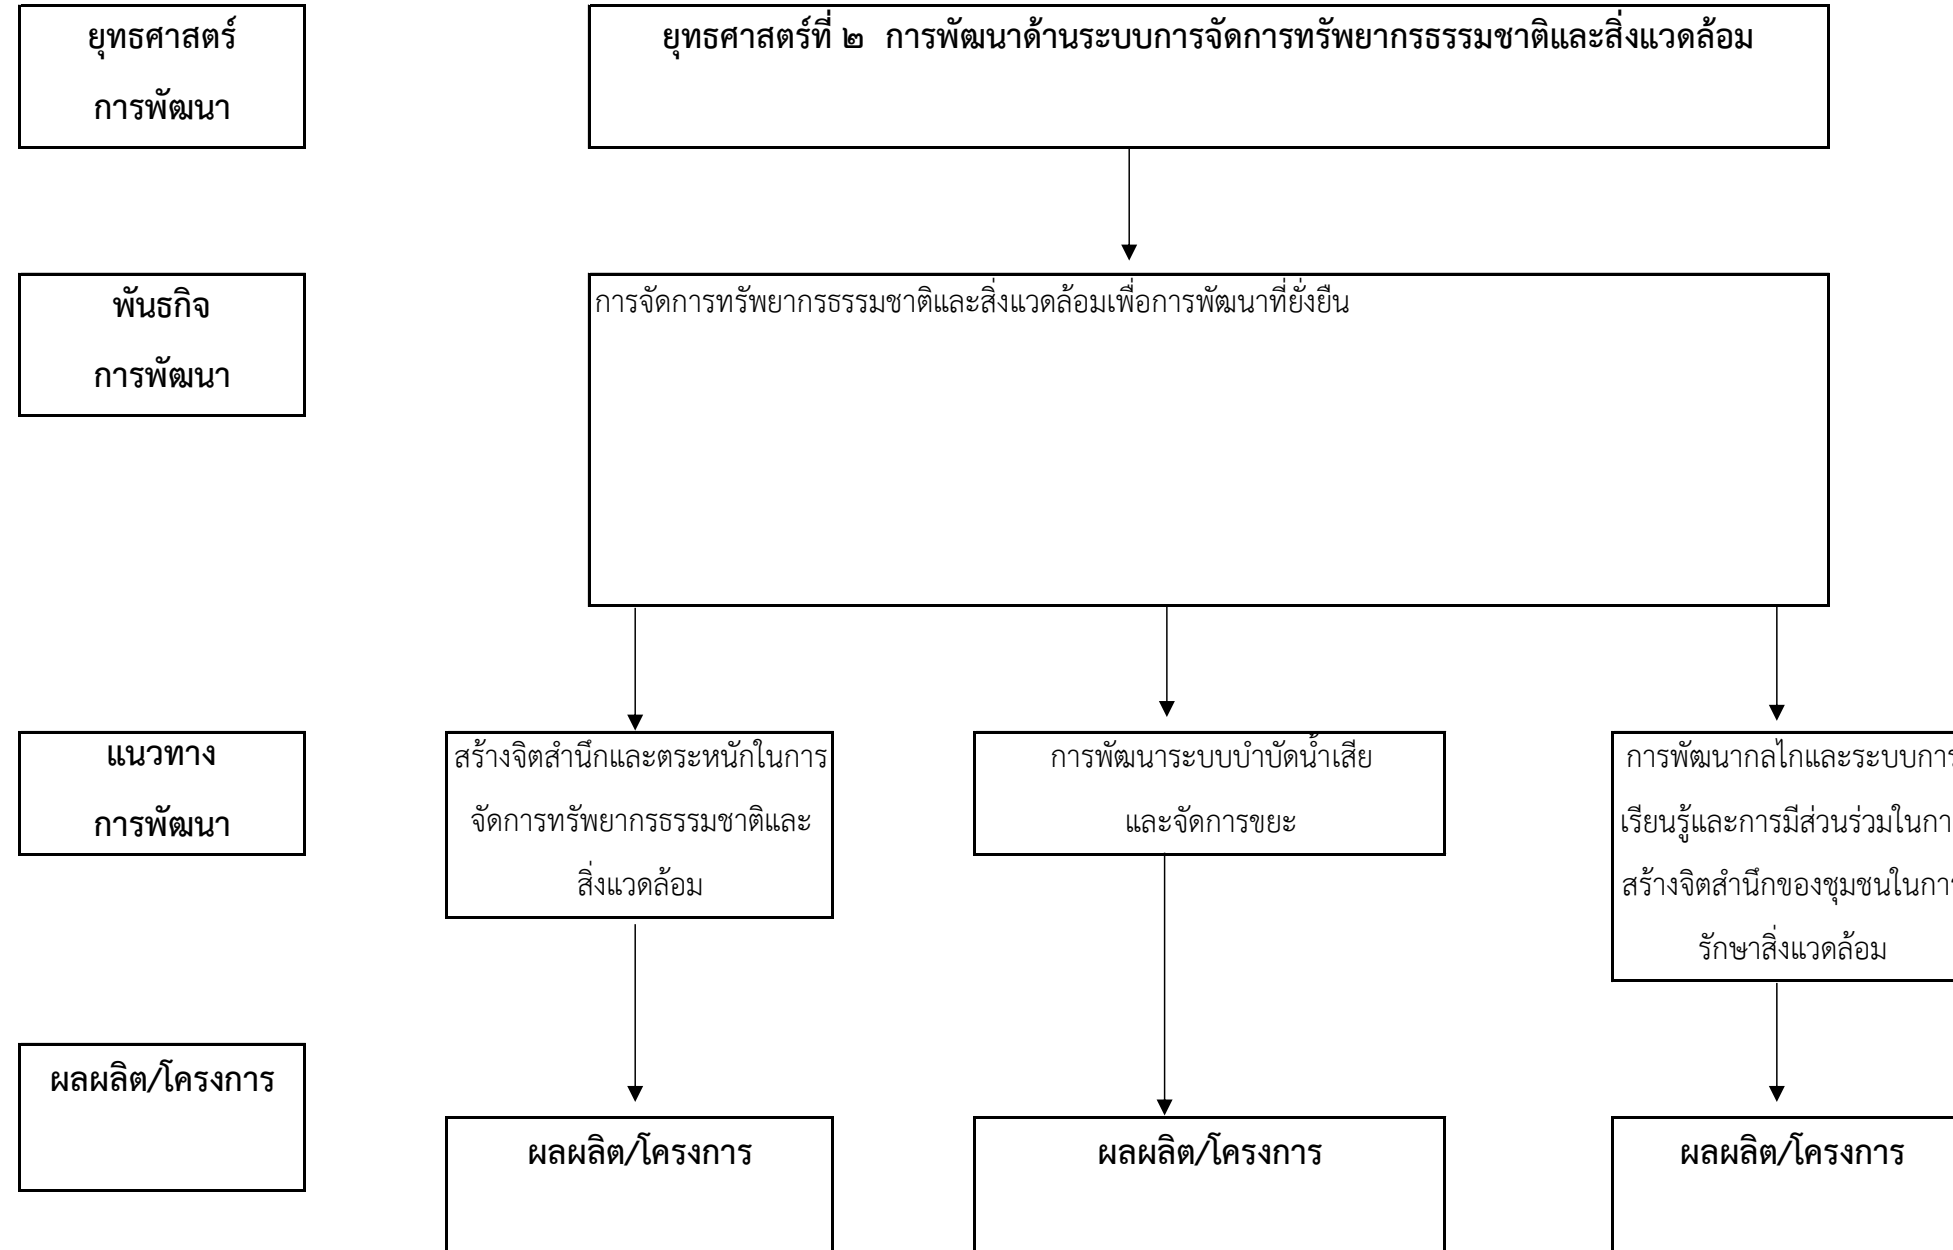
ยุทธศาสตร์
การพัฒนา

ยุทธศาสตร์ที่ ๒ การพัฒนาด้านระบบการจัดการทรัพยากรธรรมชาติและสิ่งแวดล้อม

พันธกิจ
การพัฒนา

การจัดการทรัพยากรธรรมชาติและสิ่งแวดล้อมเพื่อการพัฒนาที่ยั่งยืน

แนวทาง
การพัฒนา

สร้างจิตสำนึกและตระหนักในการจัดการทรัพยากรธรรมชาติและสิ่งแวดล้อม

การพัฒนาระบบบำบัดน้ำเสียและจัดการขยะ

การพัฒนากลไกและระบบการ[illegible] เรียนรู้และการมีส่วนร่วมในกา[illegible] สร้างจิตสำนึกของชุมชนในกา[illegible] รักษาสิ่งแวดล้อม

ผลผลิต/โครงการ

ผลผลิต/โครงการ

ผลผลิต/โครงการ

ผลผลิต/โครงการ